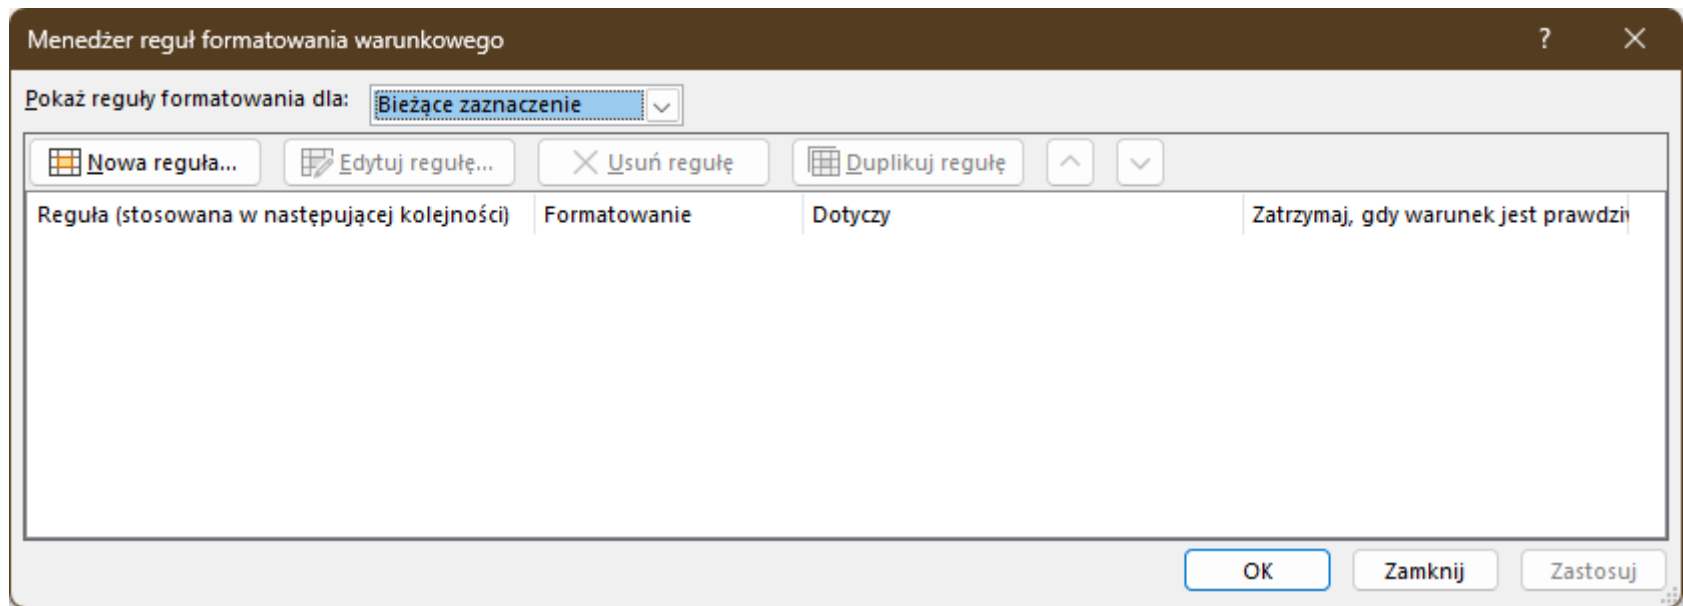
Menedżer reguł formatowania warunkowego

?

Pokaż reguły formatowania dla: Bieżące zaznaczenie

Nowa reguła... Edytuj regułę... Usuń regułę Duplikuj regułę

| Reguła (stosowana w następującej kolejności) | Formatowanie | Dotyczy | Zatrzymaj, gdy warunek jest prawdzi |
|---|---|---|---|

OK Zamknij Zastosuj